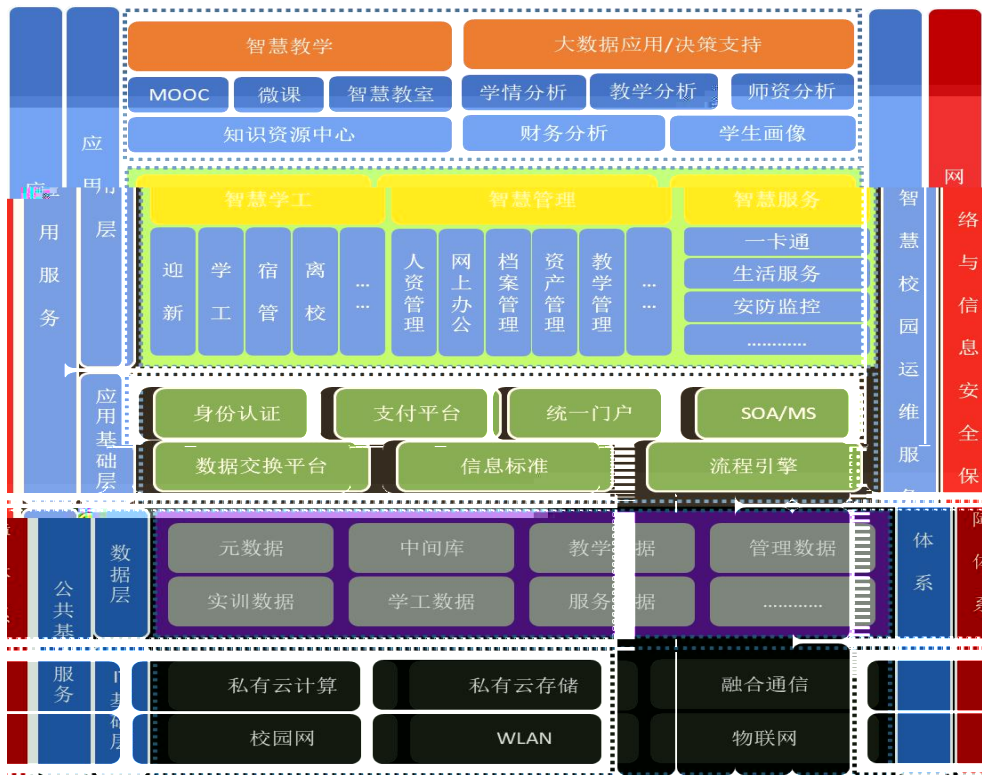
智慧教学

大数据应用/决策支持

MOOC

微课

智慧教室

学情分析

教学分析

师资分析

知识资源中心

财务分析

学生画像

应用层

应用服务

智慧学工

智慧管理

智慧服务

迎新

学工

宿管

离校

……

人资管理

网上办公

档案管理

资产管理

教学管理

……

一卡通

生活服务

安防监控

…………

应用基础层

身份认证

支付平台

统一门户

SOA/MS

数据交换平台

信息标准

流程引擎

智慧校园运维服务体系

网络与信息安全保障体系

数据层

公共基础服务

元数据

中间库

教学数据

管理数据

实训数据

学工数据

服务数据

…………

IT基础层

私有云计算

私有云存储

融合通信

校园网

WLAN

物联网